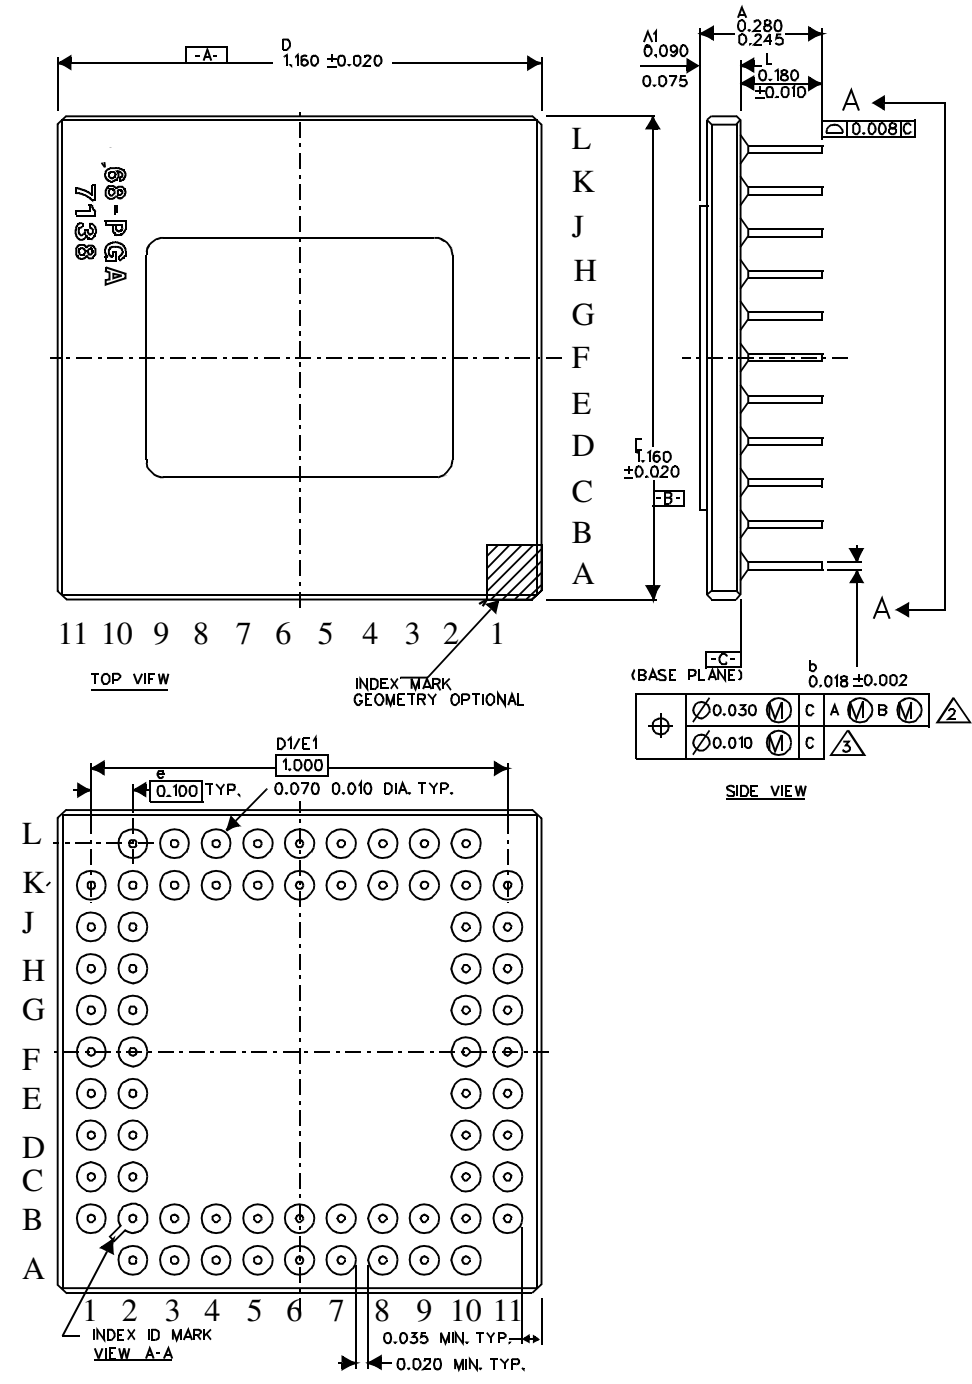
-A-
D
1.160 ±0.020

68-PGA
7138

L
K
J
H
G
F
E
D
C
B
A

11 10 9 8 7 6 5 4 3 2 1

TOP VIFW

INDEX MARK
GEOMETRY OPTIONAL

E
1.160
±0.020
-B-

A
0.280
0.245
A1
0.090
0.075
L
0.180
±0.010

A

0.008 C

A

-C-
(BASE PLANE)

b
0.018 ±0.002

| $\oplus$ | $\varnothing$0.030 Ⓜ | C | A Ⓜ B Ⓜ | 2 |
|---|---|---|---|---|
| | $\varnothing$0.010 Ⓜ | C | 3 | |

SIDE VIEW

D1/E1
1.000
e
0.100 TYP.
0.070 0.010 DIA. TYP.

L
K
J
H
G
F
E
D
C
B
A

1 2 3 4 5 6 7 8 9 10 11

INDEX ID MARK
VIEW A-A

0.035 MIN. TYP.
0.020 MIN. TYP.